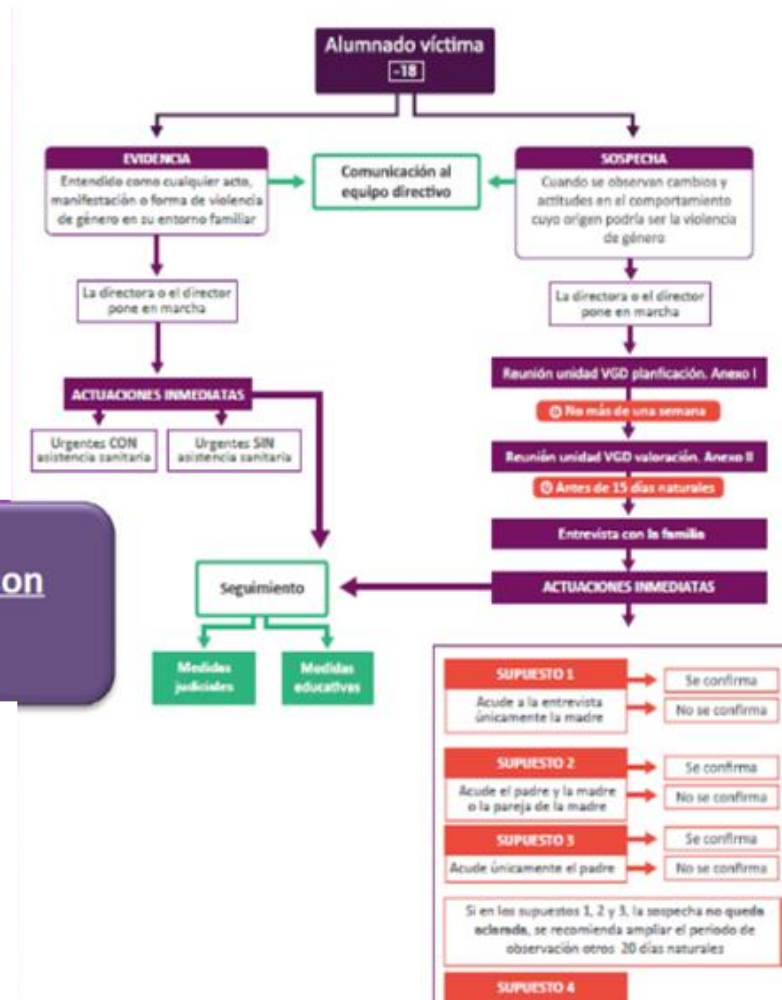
Alumnado víctima
-18

EVIDENCIA
Entendido como cualquier acto, manifestación o forma de violencia de género en su entorno familiar

Comunicación al equipo directivo

SOSPECHA
Cuando se observan cambios y actitudes en el comportamiento cuyo origen podría ser la violencia de género

La directora o el director pone en marcha

La directora o el director pone en marcha

ACTUACIONES INMEDIATAS

Urgentes CON asistencia sanitaria

Urgentes SIN asistencia sanitaria

Reunión unidad VGD planificación. Anexo I

No más de una semana

Reunión unidad VGD valoración. Anexo II

Antes de 15 días naturales

Entrevista con la familia

on

Seguimiento

ACTUACIONES INMEDIATAS

Medidas judiciales

Medidas educativas

SUPUESTO 1
Acude a la entrevista únicamente la madre

Se confirma
No se confirma

SUPUESTO 2
Acude el padre y la madre o la pareja de la madre

Se confirma
No se confirma

SUPUESTO 3
Acude únicamente el padre

Se confirma
No se confirma

Si en los supuestos 1, 2 y 3, la sospecha no queda aclarada, se recomienda ampliar el periodo de observación otros 20 días naturales

SUPUESTO 4